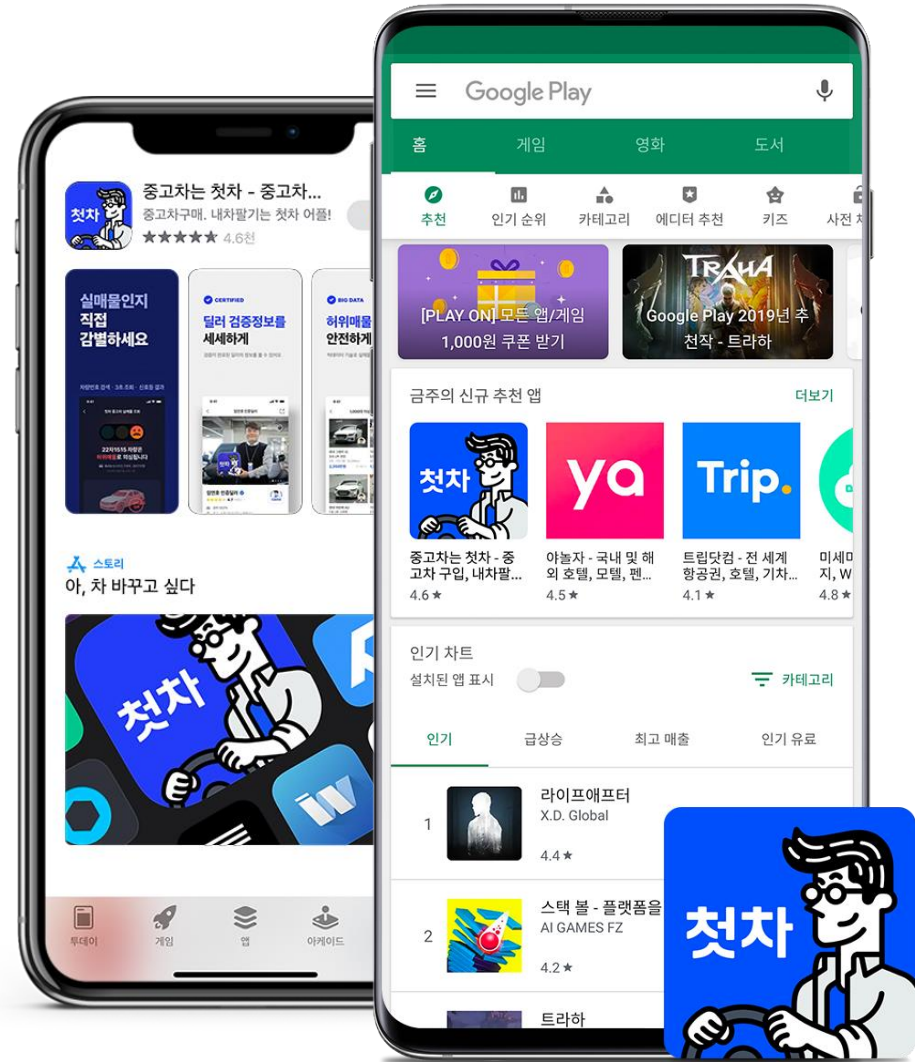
첫차

중고차는 첫차 - 중고차...
중고차구매. 내차팔기는 첫차 어플!
★★★★★ 4.6천

실매물인지 직접 감별하세요

CERTIFIED
딜러 검증정보를 세세하게

BIG DATA
허위매물 안전하게

스토리
아, 차 바꾸고 싶다

첫차

투데이 게임 앱 아케이드

Google Play

홈 게임 영화 도서

추천 인기 순위 카테고리 에디터 추천 키즈 사전

[PLAY ON] 모든 앱/게임 1,000원 쿠폰 받기

TRAHA
Google Play 2019년 추천작 - 트라하

금주의 신규 추천 앱 더보기

첫차
중고차는 첫차 - 중고차 구입, 내차팔...
4.6★

ya
야놀자 - 국내 및 해외 호텔, 모텔, 펜...
4.5★

Trip.
트립닷컴 - 전 세계 항공권, 호텔, 기차...
4.1★

미세먼지, W
4.8★

인기 차트
설치된 앱 표시 카테고리

인기 급상승 최고 매출 인기 유료

1 라이프애프터
X.D. Global
4.4★

2 스택 볼 - 플랫폼을
AI GAMES FZ
4.2★

트라하

첫차